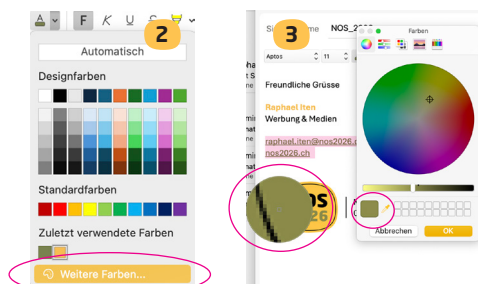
F K U S

Automatisch

2

Designfarben

Standardfarben

Zuletzt verwendete Farben

Weitere Farben...

3

Si me NOS_2026

Farben

Aptos 11

Freundliche Grüsse

Raphael Iten
Werbung & Medien

raphael.iten@nos2026.ch
nos2026.ch

nos
26

Abbrechen OK